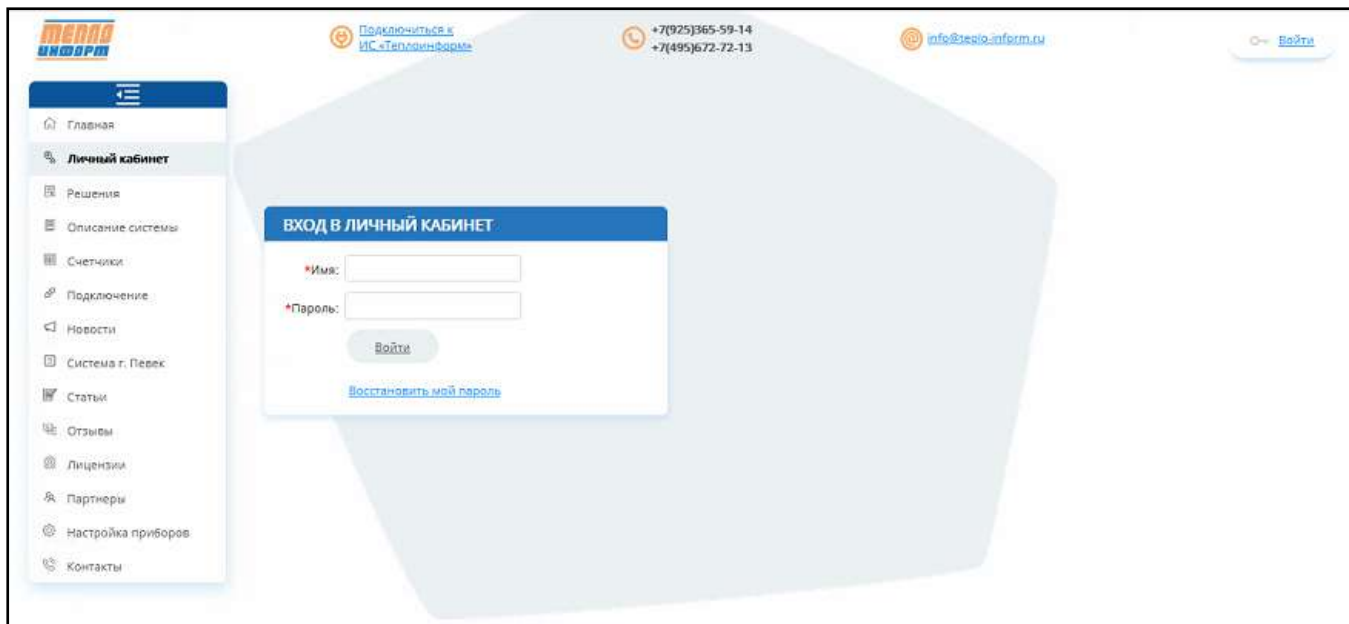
ТЕПЛО ИНФОРМ

Подключиться к ИС «Теплоинформ»

+7(925)365-59-14
+7(495)672-72-13

info@teplo-inform.ru

Войти

Главная
Личный кабинет
Решения
Описание системы
Счетчики
Подключение
Новости
Система г. Певек
Статьи
Отзывы
Лицензии
Партнеры
Настройка приборов
Контакты

ВХОД В ЛИЧНЫЙ КАБИНЕТ

*Имя:
*Пароль:
Войти
Восстановить мой пароль